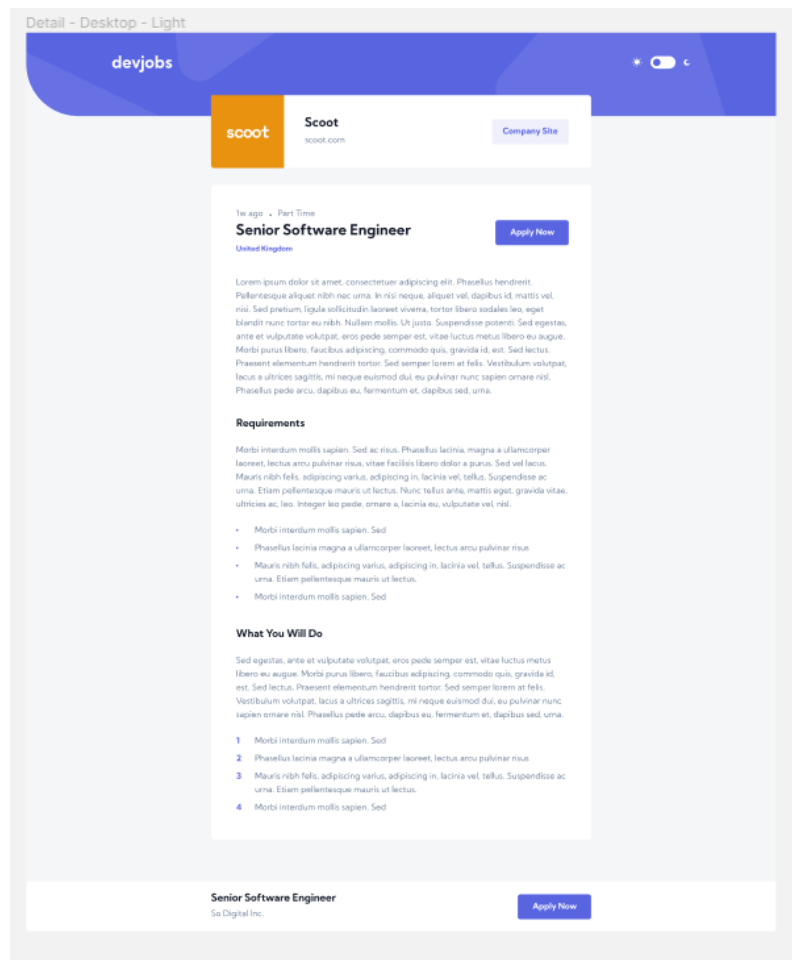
Detail - Desktop - Light

devjobs

scoot

Scoot
scoot.com

Company Site

1w ago • Part Time
Senior Software Engineer
United Kingdom

Apply Now

Lorem ipsum dolor sit amet, consectetuer adipiscing elit. Phasellus hendrerit. Pellentesque aliquet nibh nec urna. In nisi neque, aliquet vel, dapibus id, mattis vel, nisi. Sed pretium, ligula sollicitudin laoreet viverra, tortor libero sodales leo, eget blandit nunc tortor eu nibh. Nullam mollis. Ut justo. Suspendisse potenti. Sed egestas, ante et vulputate volutpat, eros pede semper est, vitae luctus metus libero eu augue. Morbi purus libero, faucibus adipiscing, commodo quis, gravida id, est. Sed lectus. Praesent elementum hendrerit tortor. Sed semper lorem at felis. Vestibulum volutpat, lacus a ultrices sagittis, mi neque euismod dui, eu pulvinar nunc sapien ornare nisl. Phasellus pede arcu, dapibus eu, fermentum et, dapibus sed, urna.

Requirements

Morbi interdum mollis sapien. Sed ac risus. Phasellus lacinia, magna a ullamcorper laoreet, lectus arcu pulvinar risus, vitae facilisis libero dolor a purus. Sed vel lacus. Mauris nibh felis, adipiscing varius, adipiscing in, lacinia vel, tellus. Suspendisse ac urna. Etiam pellentesque mauris ut lectus. Nunc tellus ante, mattis eget, gravida vitae, ultricies ac, leo. Integer leo pede, ornare a, lacinia eu, vulputate vel, nisl.

• Morbi interdum mollis sapien. Sed
• Phasellus lacinia magna a ullamcorper laoreet, lectus arcu pulvinar risus
• Mauris nibh felis, adipiscing varius, adipiscing in, lacinia vel, tellus. Suspendisse ac urna. Etiam pellentesque mauris ut lectus.
• Morbi interdum mollis sapien. Sed

What You Will Do

Sed egestas, ante et vulputate volutpat, eros pede semper est, vitae luctus metus libero eu augue. Morbi purus libero, faucibus adipiscing, commodo quis, gravida id, est. Sed lectus. Praesent elementum hendrerit tortor. Sed semper lorem at felis. Vestibulum volutpat, lacus a ultrices sagittis, mi neque euismod dui, eu pulvinar nunc sapien ornare nisl. Phasellus pede arcu, dapibus eu, fermentum et, dapibus sed, urna.

1 Morbi interdum mollis sapien. Sed
2 Phasellus lacinia magna a ullamcorper laoreet, lectus arcu pulvinar risus
3 Mauris nibh felis, adipiscing varius, adipiscing in, lacinia vel, tellus. Suspendisse ac urna. Etiam pellentesque mauris ut lectus.
4 Morbi interdum mollis sapien. Sed

Senior Software Engineer
So Digital Inc.

Apply Now